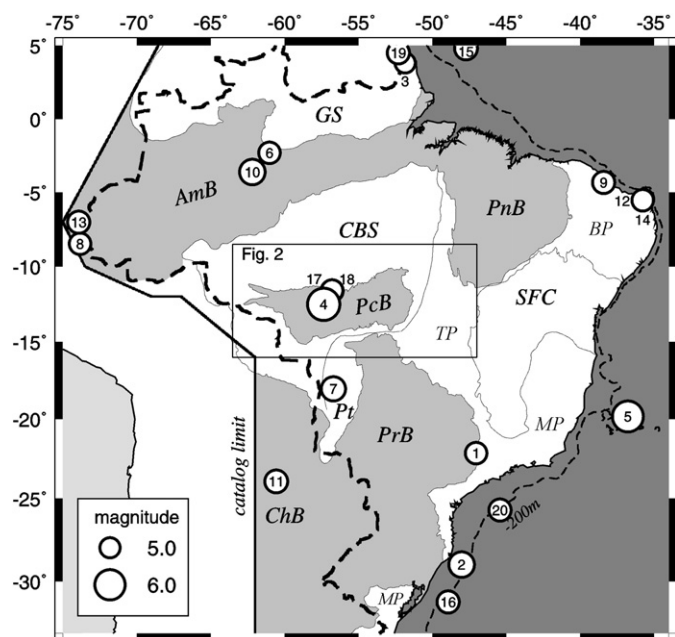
-75° -70° -65° -60° -55° -50° -45° -40° -35°

5° 0° -5° -10° -15° -20° -25° -30°

19
3
15
GS
6
10
AmB
9
12
14
13
8
PnB
BP
CBS
Fig. 2
17
18
4
PcB
SFC
TP
7
Pt
PrB
MP
5
1
catalog limit
11
ChB
20
200m
2
16
MP

magnitude
5.0
6.0